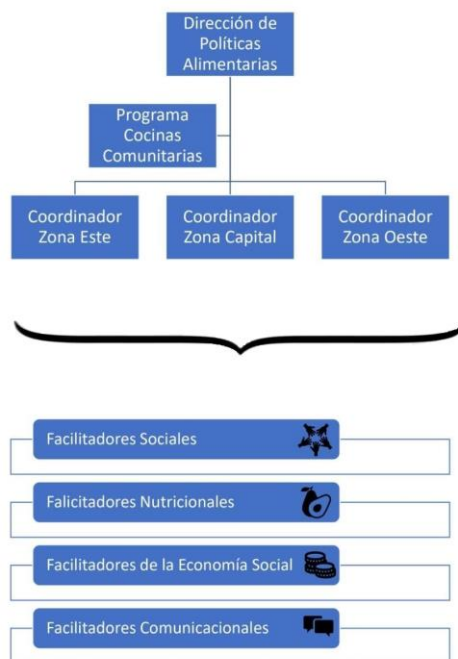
Dirección de Políticas Alimentarias

Programa Cocinas Comunitarias

Coordinador Zona Este

Coordinador Zona Capital

Coordinador Zona Oeste

Facilitadores Sociales

Falicitadores Nutricionales

Facilitadores de la Economía Social

Facilitadores Comunicacionales